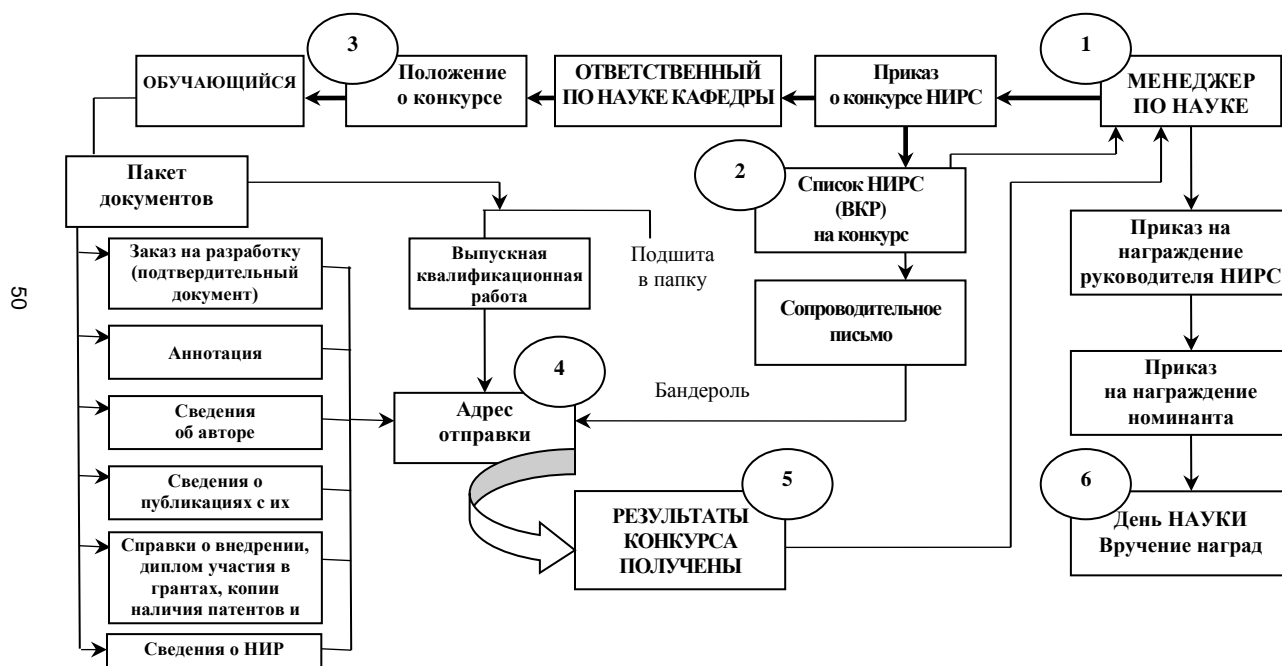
1

МЕНЕДЖЕР ПО НАУКЕ

Приказ о конкурсе НИРС

ОТВЕТСТВЕННЫЙ ПО НАУКЕ КАФЕДРЫ

3

Положение о конкурсе

ОБУЧАЮЩИЙСЯ

Пакет документов

2

Список НИРС (ВКР) на конкурс

Сопроводительное письмо

Приказ на награждение руководителя НИРС

Приказ на награждение номинанта

6

День НАУКИ Вручение наград

Выпускная квалификационная работа

Подшита в папку

Заказ на разработку (подтвердительный документ)

Аннотация

Сведения об авторе

Сведения о публикациях с их

Справки о внедрении, диплом участия в грантах, копии наличия патентов и

Сведения о НИР

4

Адрес отправки

Бандероль

5

РЕЗУЛЬТАТЫ КОНКУРСА ПОЛУЧЕНЫ

50